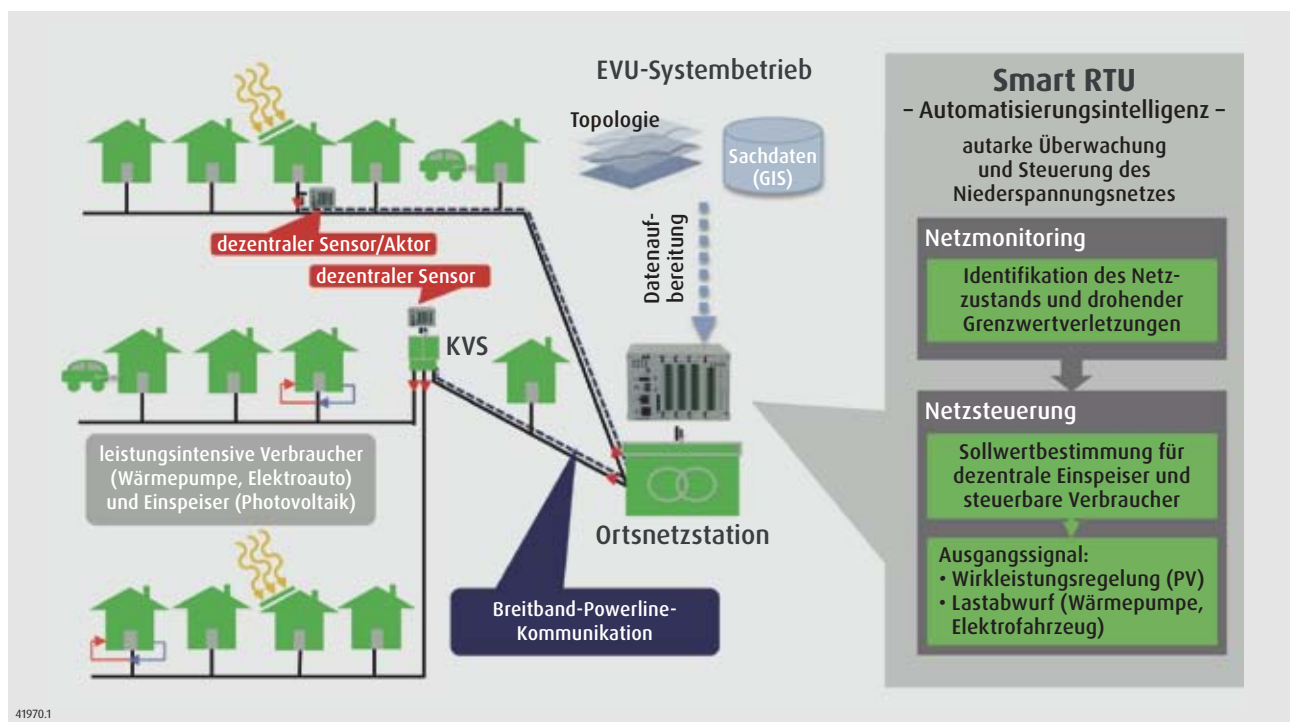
EVU-Systembetrieb

Topologie

Sachdaten (GIS)

Datenaufbereitung

dezentraler Sensor/Aktor

dezentraler Sensor

KVS

leistungsintensive Verbraucher (Wärmepumpe, Elektroauto) und Einspeiser (Photovoltaik)

Ortsnetzstation

Breitband-Powerline-Kommunikation

Smart RTU
– Automatisierungsintelligenz –

autarke Überwachung und Steuerung des Niederspannungsnetzes

Netzmonitoring

Identifikation des Netzzustands und drohender Grenzwertverletzungen

Netzsteuerung

Sollwertbestimmung für dezentrale Einspeiser und steuerbare Verbraucher

Ausgangssignal:
• Wirkleistungsregelung (PV)
• Lastabwurf (Wärmepumpe, Elektrofahrzeug)

41970.1